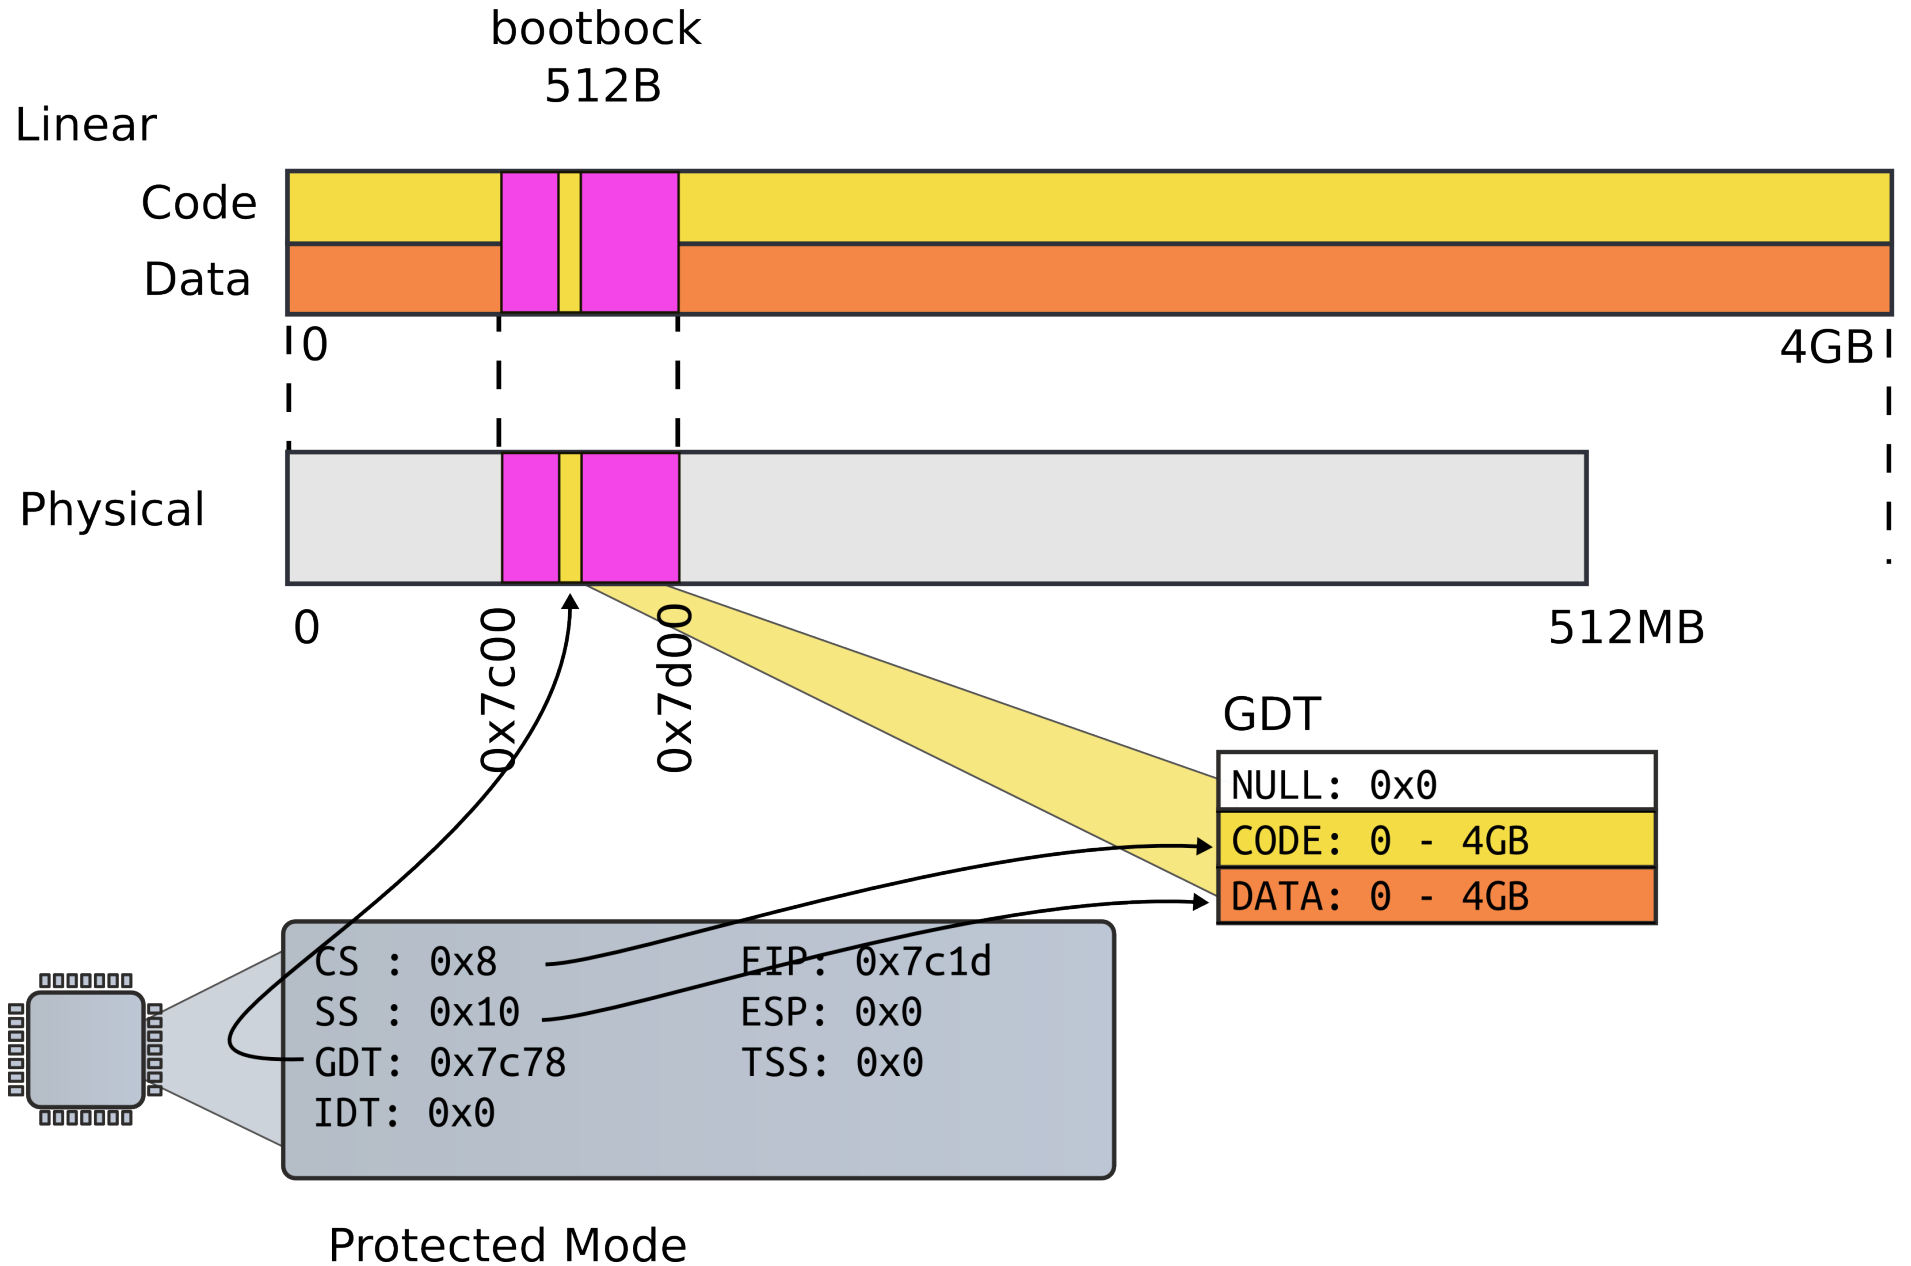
bootbock
512B

Linear

Code

Data

0

4GB

Physical

0

0x7c00

0x7d00

512MB

GDT

NULL: 0x0

CODE: 0 - 4GB

DATA: 0 - 4GB

CS : 0x8
SS : 0x10
GDT: 0x7c78
IDT: 0x0

EIP: 0x7c1d
ESP: 0x0
TSS: 0x0

Protected Mode